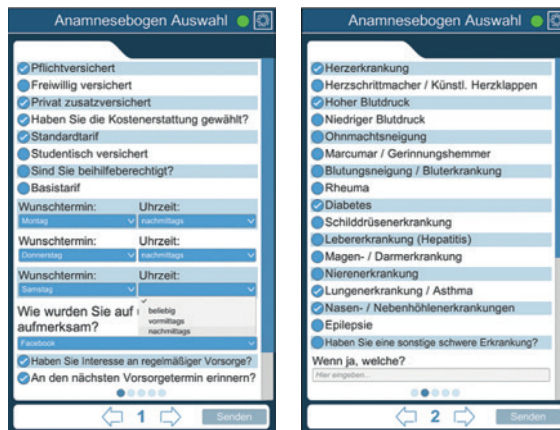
Anamnesebogen Auswahl

Pflichtversichert
Freiwillig versichert
Privat zusatzversichert
Haben Sie die Kostenerstattung gewählt?
Standardtarif
Studentisch versichert
Sind Sie beihilfeberechtigt?
Basistarif

| Wunschtermin: | Uhrzeit: |
|---|---|
| Montag | nachmittags |
| Wunschtermin: | Uhrzeit: |
| Donnerstag | nachmittags |
| Wunschtermin: | Uhrzeit: |
| Samstag | |

beliebig
vormittags
nachmittags

Wie wurden Sie auf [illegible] aufmerksam?
Facebook
Haben Sie Interesse an regelmäßiger Vorsorge?
An den nächsten Vorsorgetermin erinnern?

1
Senden

Anamnesebogen Auswahl

Herzerkrankung
Herzschrittmacher / Künstl. Herzklappen
Hoher Blutdruck
Niedriger Blutdruck
Ohnmachtsneigung
Marcumar / Gerinnungshemmer
Blutungsneigung / Bluterkrankung
Rheuma
Diabetes
Schilddrüsenerkrankung
Lebererkrankung (Hepatitis)
Magen- / Darmerkrankung
Nierenerkrankung
Lungenerkrankung / Asthma
Nasen- / Nebenhöhlenerkrankungen
Epilepsie
Haben Sie eine sonstige schwere Erkrankung?
Wenn ja, welche?
Hier eingeben...

2
Senden